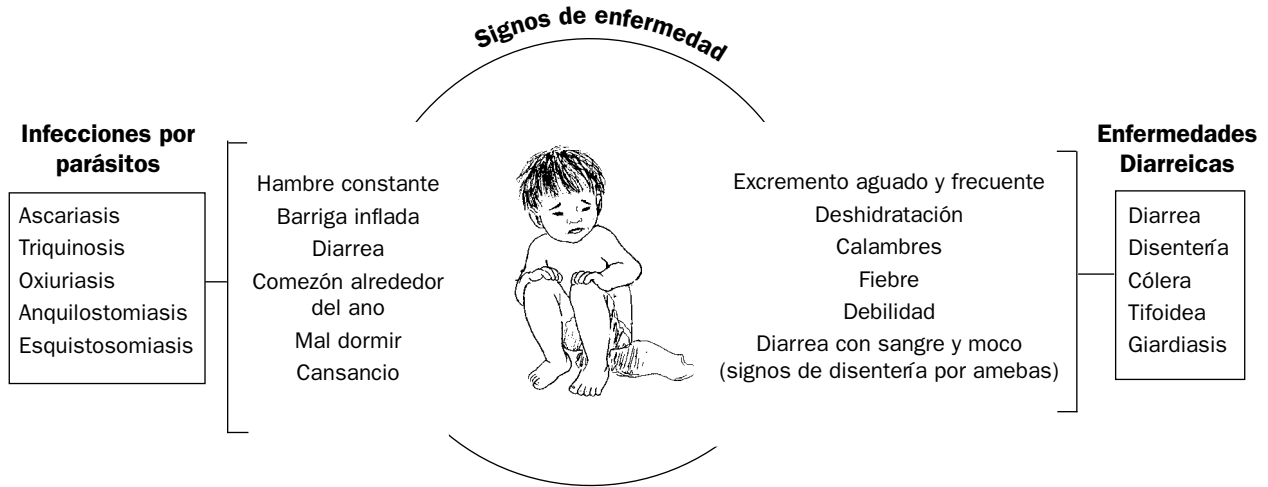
Signos de enfermedad

Infecciones por parásitos

Ascariasis
Triquinosis
Oxiuriasis
Anquilostomiasis
Esquistosomiasis

Hambre constante
Barriga inflada
Diarrea
Comezón alrededor del ano
Mal dormir
Cansancio

Excremento aguado y frecuente
Deshidratación
Calambres
Fiebre
Debilidad
Diarrea con sangre y moco (signos de disentería por amebas)

Enfermedades Diarreicas

Diarrea
Disentería
Cólera
Tifoidea
Giardiasis